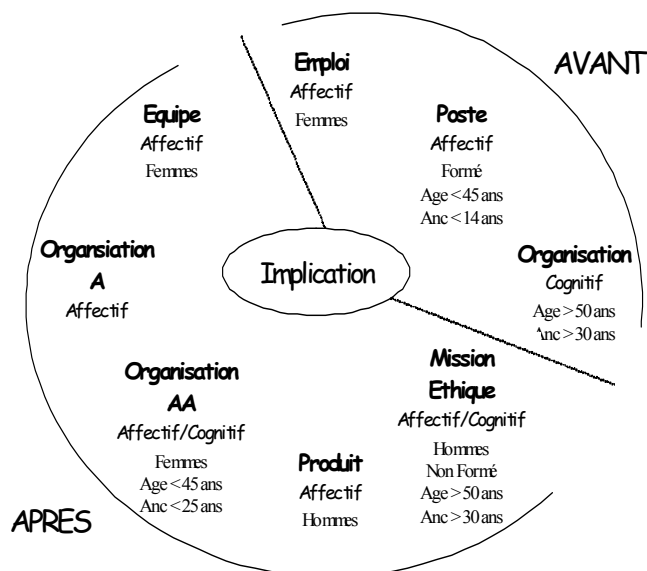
AVANT

Emploi
Affectif
Femmes

Poste
Affectif
Formé
Age < 45 ans
Anc < 14 ans

Organisation
Cognitif
Age > 50 ans
Anc > 30 ans

Equipe
Affectif
Femmes

Organsiation
A
Affectif

Implication

Organisation
AA
Affectif/Cognitif
Femmes
Age < 45 ans
Anc < 25 ans

Produit
Affectif
Hommes

Mission
Ethique
Affectif/Cognitif
Hommes
Non Formé
Age > 50 ans
Anc > 30 ans

APRES